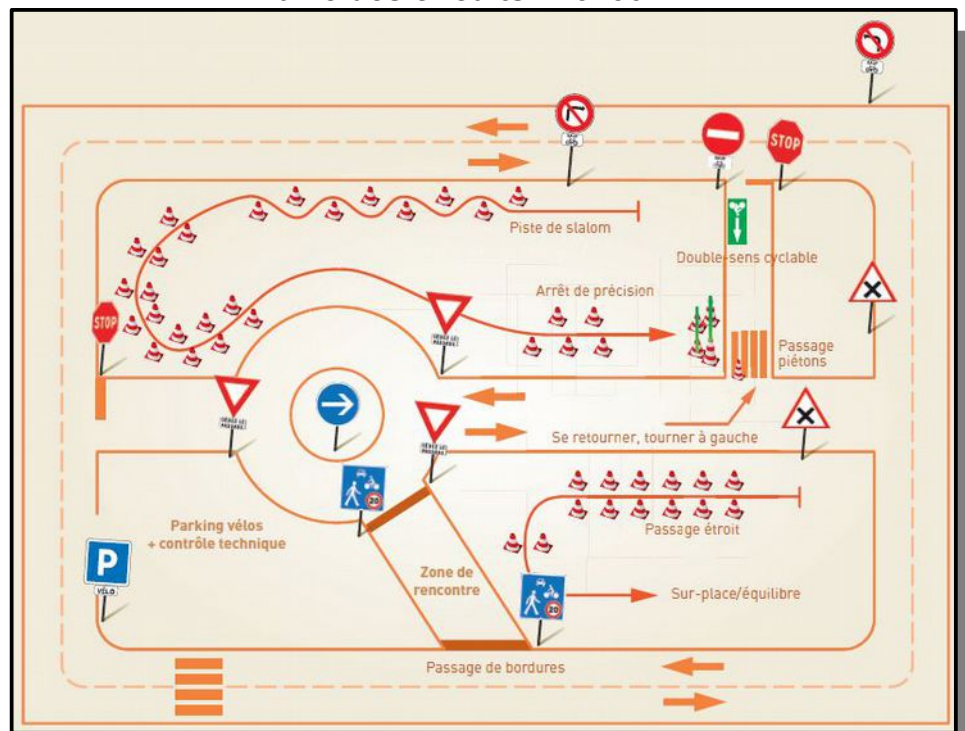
STOP

Piste de slalom

Double-sens cyclable

Arrêt de précision

STOP

Passage piétons

Se retourner, tourner à gauche

20

Parking vélos + contrôle technique

Passage étroit

P

VÉLO

Zone de rencontre

20

Sur-place/équilibre

Passage de bordures